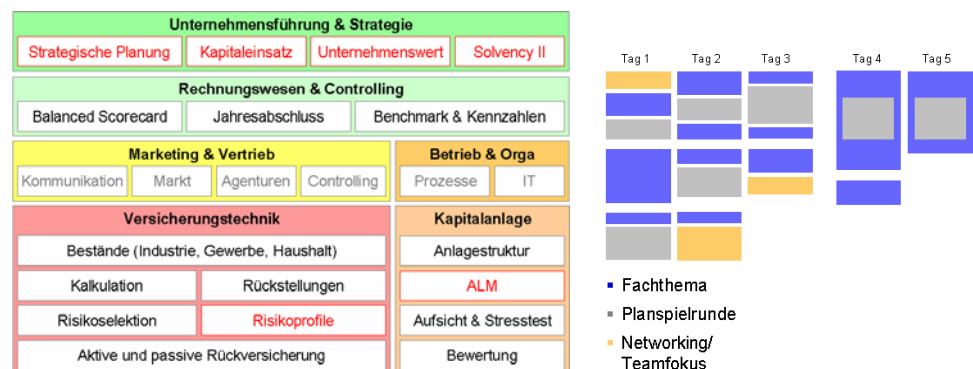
Unternehmensführung & Strategie

Strategische Planung | Kapitaleinsatz | Unternehmenswert | Solvency II

Rechnungswesen & Controlling

Balanced Scorecard | Jahresabschluss | Benchmark & Kennzahlen

Marketing & Vertrieb

Kommunikation | Markt | Agenturen | Controlling

Betrieb & Orga

Prozesse | IT

Versicherungstechnik

Bestände (Industrie, Gewerbe, Haushalt)

Kalkulation | Rückstellungen

Risikoselektion | Risikoprofile

Aktive und passive Rückversicherung

Kapitalanlage

Anlagestruktur

ALM

Aufsicht & Stresstest

Bewertung

Tag 1 Tag 2 Tag 3 Tag 4 Tag 5

Fachthema
Planspielrunde
Networking/ Teamfokus